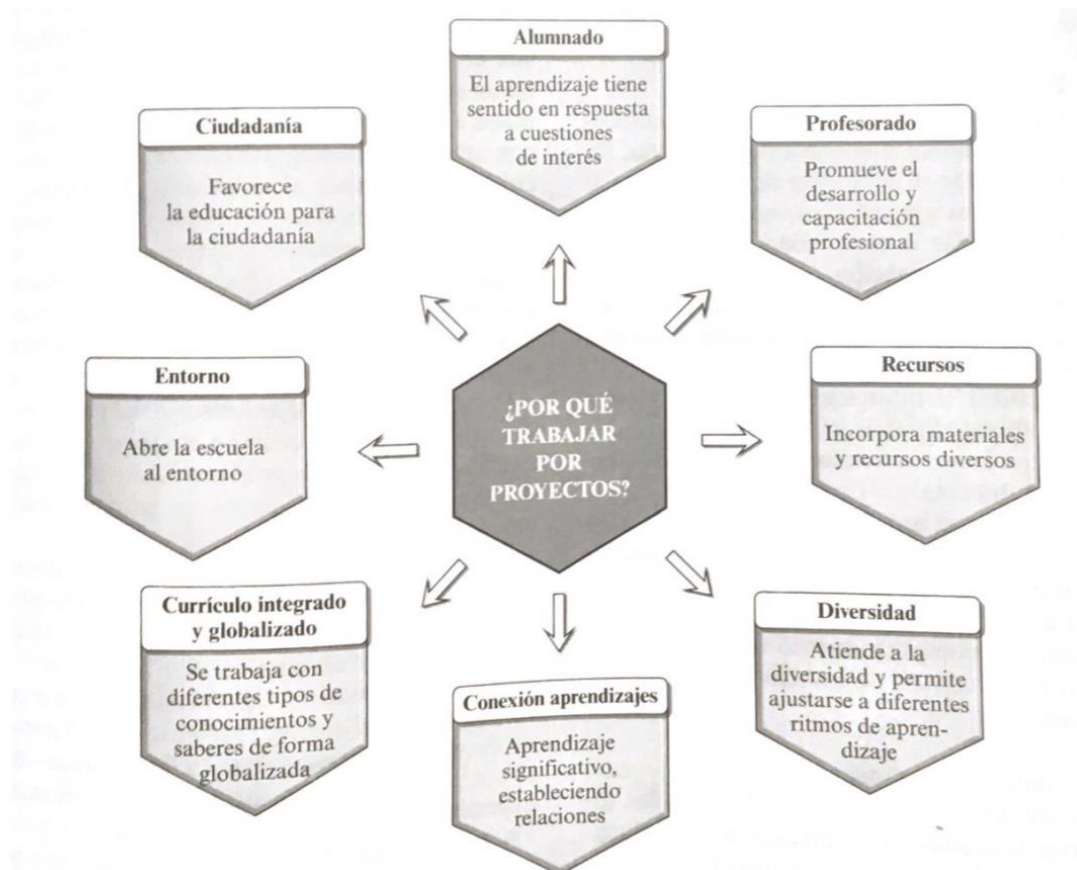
Alumnado

El aprendizaje tiene sentido en respuesta a cuestiones de interés

Ciudadanía

Favorece la educación para la ciudadanía

Profesorado

Promueve el desarrollo y capacitación profesional

Entorno

Abre la escuela al entorno

¿POR QUÉ TRABAJAR POR PROYECTOS?

Recursos

Incorpora materiales y recursos diversos

Currículo integrado y globalizado

Se trabaja con diferentes tipos de conocimientos y saberes de forma globalizada

Conexión aprendizajes

Aprendizaje significativo, estableciendo relaciones

Diversidad

Atiende a la diversidad y permite ajustarse a diferentes ritmos de aprendizaje